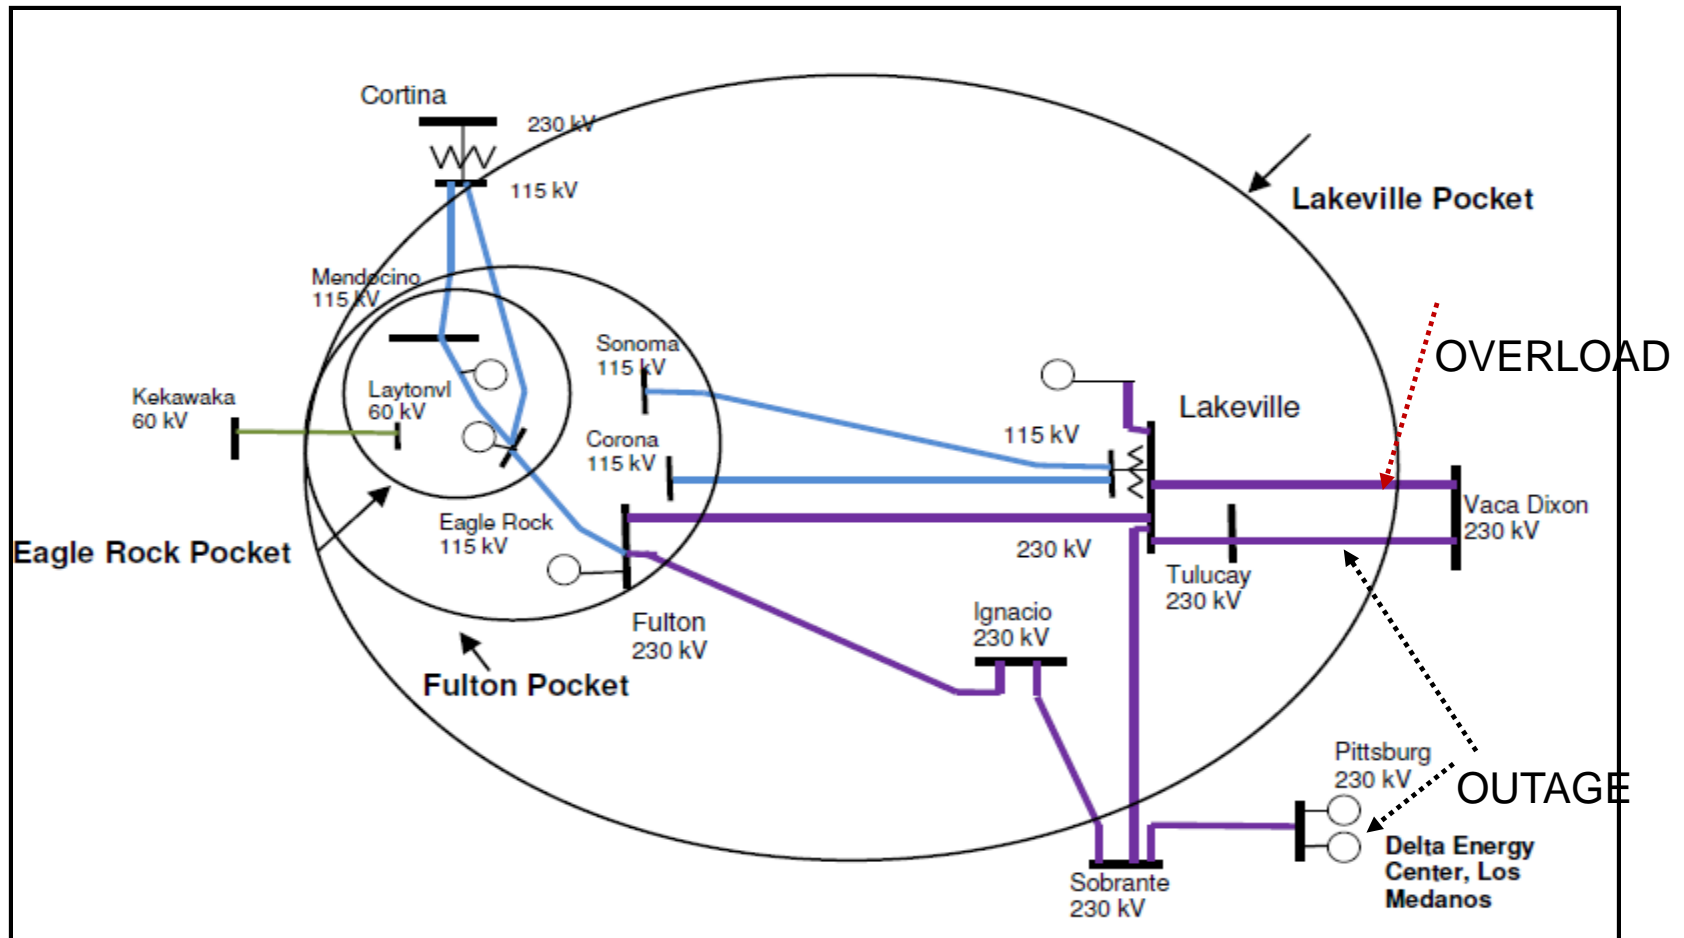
Cortina
230 kV
115 kV
Lakeville Pocket
Mendocino
115 kV
OVERLOAD
Sonoma
115 kV
Kekawaka
60 kV
Laytonvl
60 kV
Lakeville
115 kV
Corona
115 kV
Vaca Dixon
230 kV
Eagle Rock
115 kV
Eagle Rock Pocket
230 kV
Tulucay
230 kV
Ignacio
230 kV
Fulton
230 kV
Fulton Pocket
Pittsburg
230 kV
OUTAGE
Delta Energy Center, Los Medanos
Sobrante
230 kV